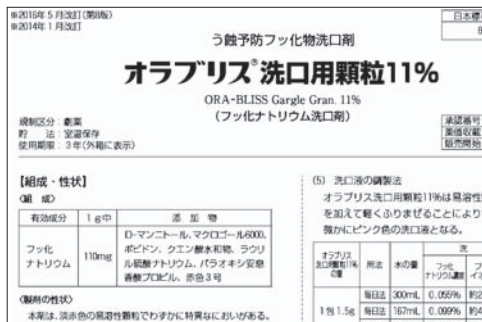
※2016年5月改訂(第8版)
※2014年1月改訂

日本標
8

う蝕予防フッ化物洗口剤

オラブリス®洗口用顆粒11%

ORA-BLISS Gargle Gran. 11%
(フッ化ナトリウム洗口剤)

規制区分:劇薬
貯法:室温保存
使用期限:3年(外箱に表示)

承認番号
薬価収載
販売開始

【組成・性状】

〈組成〉

| 有効成分 | 1g中 | 添加物 |
|---|---|---|
| フッ化ナトリウム | 110mg | D-マンニトール、マクロゴール6000、ポビドン、クエン酸水和物、ラウリル硫酸ナトリウム、パラオキシ安息香酸プロピル、赤色3号 |

〈製剤の性状〉

本剤は、淡赤色の易溶性顆粒でわずかに特異なにおいがある。

(5) 洗口液の調製法

オラブリス洗口用顆粒11%は易溶性
を加えて軽くふりまぜることにより
微かにピンク色の洗口液となる。

| オラブリス洗口用顆粒11%の量 | 用法 | 水の量 | 洗 | |
|---|---|---|---|---|
| | | | フッ化ナトリウム濃度 | フ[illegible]イ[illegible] |
| 1包1.5g | 毎日法 | 300mL | 0.055% | 約2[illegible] |
| | 毎日法 | 167mL | 0.099% | 約4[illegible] |